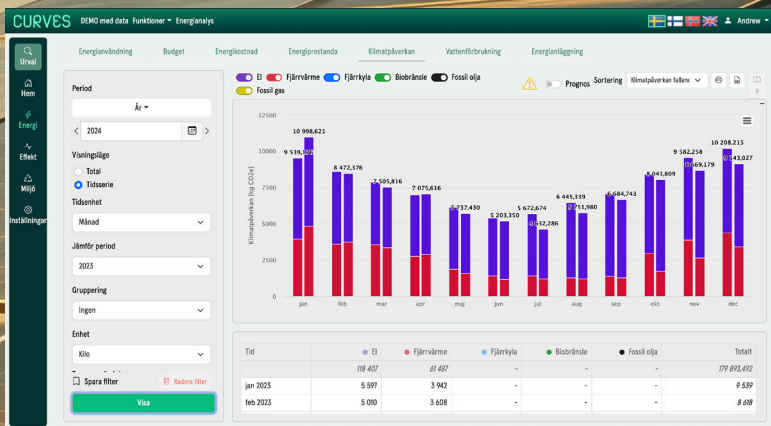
CURVES DEMO med data Funktioner ▾ Energianalys

Andrew ▾

Urval
Hem
Energi
Effekt
Miljö
Inställningar

Energianvändning Budget Energikostnad Energiprestanda Klimatpåverkan Vattenförbrukning Energianläggning

Period
År ▾
2024
Visningsläge
Total
Tidsserie
Tidsenhet
Månad
Jämför period
2023
Gruppering
Ingen
Enhet
Kilo
Spara filter
Radera filter
Visa

El Fjärrvärme Fjärrkyla Biobränsle Fossil olja Fossil gas

Prognos Sortering Klimatpåverkan fallan

Klimatpåverkan [kg CO2e]

12500
10000
7500
5000
2500
0

10 998,621
9 539,556
8 472,376
7 505,816
7 075,616
5 737,430
5 203,350
5 672,674
4 632,286
6 443,339
5 751,980
6 684,743
8 041,809
9 382,258
8 669,179
10 208,215
9 143,027

jan feb mar apr maj jun jul aug sep okt nov dec

| Tid | El | Fjärrvärme | Fjärrkyla | Biobränsle | Fossil olja | Totalt |
|---|---|---|---|---|---|---|
| | 118 407 | 61 487 | - | - | - | 179 893,492 |
| jan 2023 | 5 597 | 3 942 | - | - | - | 9 539 |
| feb 2023 | 5 010 | 3 608 | - | - | - | 8 618 |